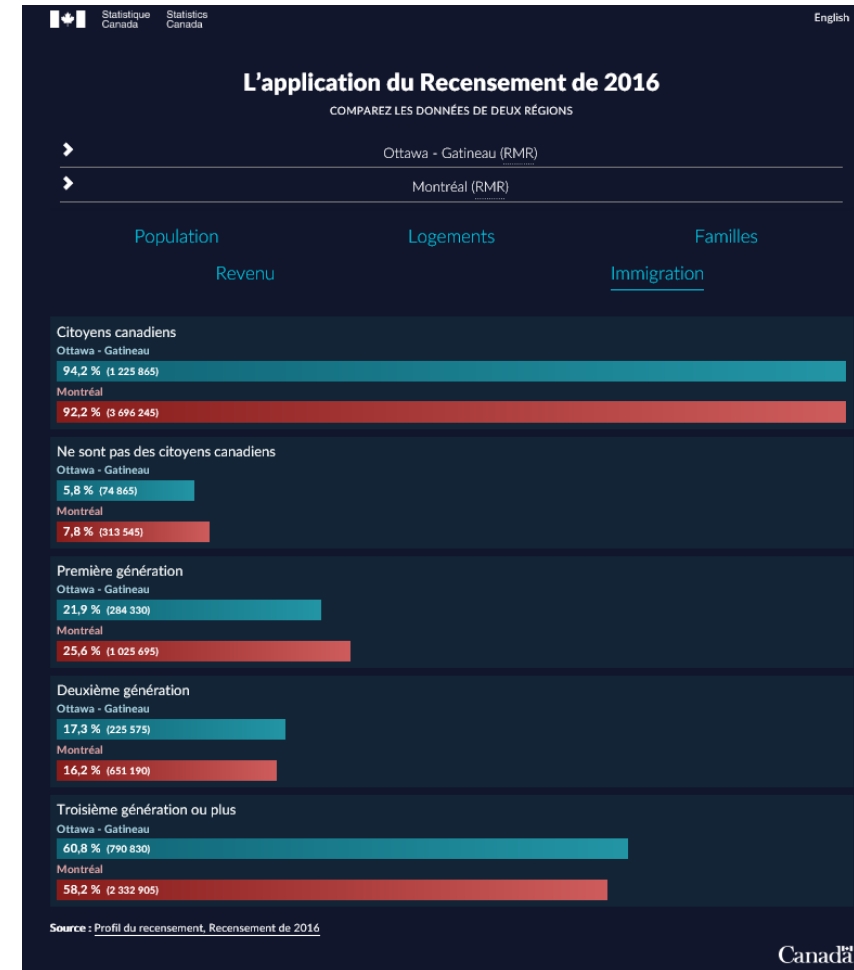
Statistique Canada Statistics Canada

English

L'application du Recensement de 2016

COMPAREZ LES DONNÉES DE DEUX RÉGIONS

Ottawa - Gatineau (RMR)

Montréal (RMR)

Population Logements Familles

Revenu Immigration

Citoyens canadiens
Ottawa - Gatineau
94,2 % (1 225 865)
Montréal
92,2 % (3 696 245)

Ne sont pas des citoyens canadiens
Ottawa - Gatineau
5,8 % (74 865)
Montréal
7,8 % (313 545)

Première génération
Ottawa - Gatineau
21,9 % (284 330)
Montréal
25,6 % (1 025 695)

Deuxième génération
Ottawa - Gatineau
17,3 % (225 575)
Montréal
16,2 % (651 190)

Troisième génération ou plus
Ottawa - Gatineau
60,8 % (790 830)
Montréal
58,2 % (2 332 905)

Source : Profil du recensement, Recensement de 2016

Canadä